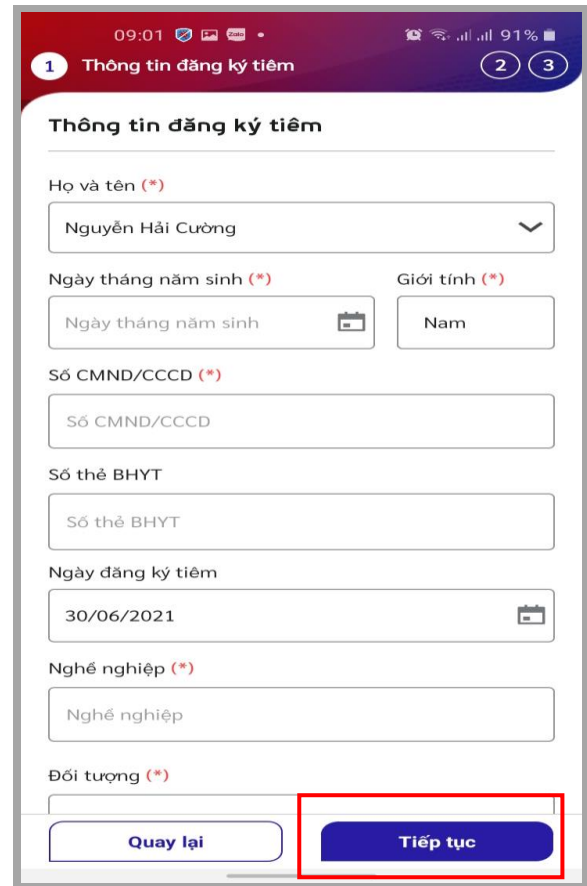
09:01 Zalo • 91%

1 Thông tin đăng ký tiêm 2 3

Thông tin đăng ký tiêm

Họ và tên (*)

Nguyễn Hải Cường

Ngày tháng năm sinh (*)

Ngày tháng năm sinh

Giới tính (*)

Nam

Số CMND/CCCD (*)

Số CMND/CCCD

Số thẻ BHYT

Số thẻ BHYT

Ngày đăng ký tiêm

30/06/2021

Nghề nghiệp (*)

Nghề nghiệp

Đối tượng (*)

Quay lại

Tiếp tục